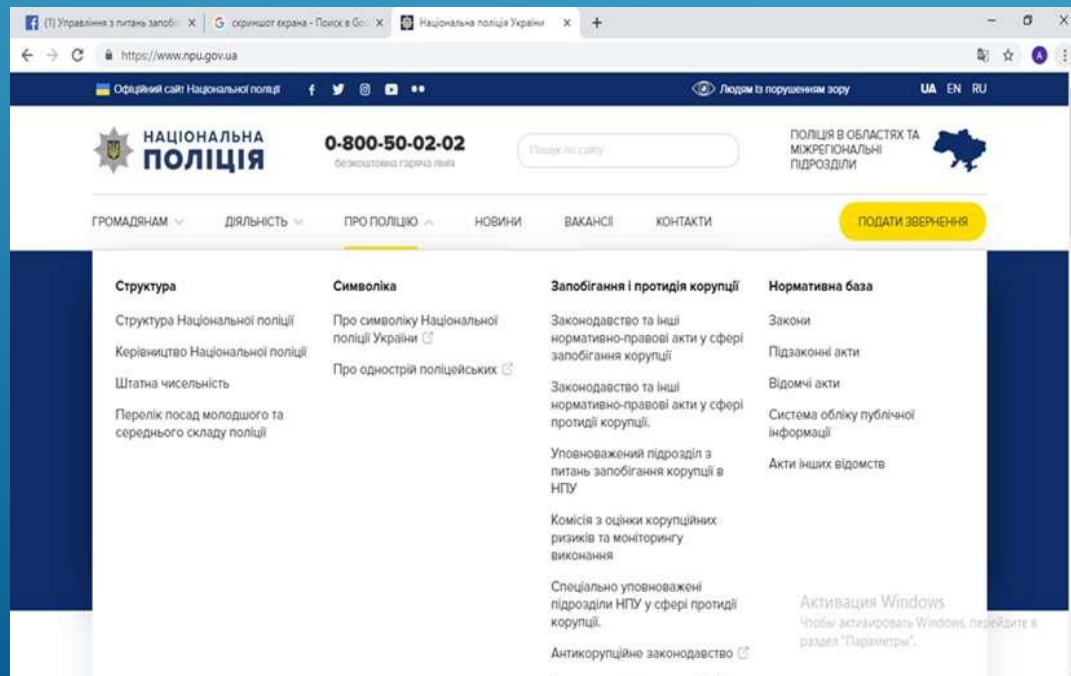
(1) Управління з питань запобіг ×
G скриншот екрана - Поиск в Goo ×
Національна поліція України ×
+

https://www.npu.gov.ua

Офіційний сайт Національної поліції
Людям із порушенням зору
UA EN RU

НАЦІОНАЛЬНА ПОЛІЦІЯ
0-800-50-02-02
безкоштовна гаряча лінія
Пошук по сайту
ПОЛІЦІЯ В ОБЛАСТЯХ ТА МІЖРЕГІОНАЛЬНІ ПІДРОЗДІЛИ

ГРОМАДЯНАМ
ДІЯЛЬНІСТЬ
ПРО ПОЛІЦІЮ
НОВИНИ
ВАКАНСІЇ
КОНТАКТИ
ПОДАТИ ЗВЕРНЕННЯ

Структура
Структура Національної поліції
Керівництво Національної поліції
Штатна чисельність
Перелік посад молодшого та середнього складу поліції

Символіка
Про символіку Національної поліції України
Про однострій поліцейських

Запобігання і протидія корупції
Законодавство та інші нормативно-правові акти у сфері запобігання корупції
Законодавство та інші нормативно-правові акти у сфері протидії корупції.
Уповноважений підрозділ з питань запобігання корупції в НПУ
Комісія з оцінки корупційних ризиків та моніторингу виконання
Спеціально уповноважені підрозділи НПУ у сфері протидії корупції.
Антикорупційне законодавство

Нормативна база
Закони
Підзаконні акти
Відомчі акти
Система обліку публічної інформації
Акти інших відомств

Активация Windows
Чтобы активировать Windows, перейдите в раздел "Параметры".